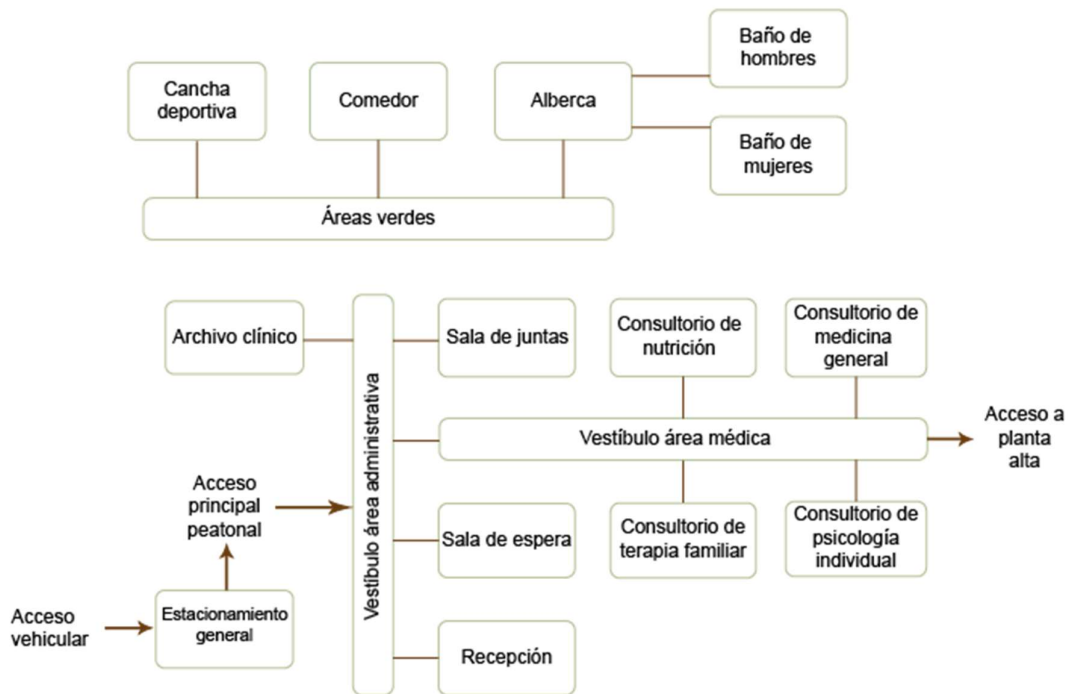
Cancha deportiva

Comedor

Alberca

Baño de hombres

Baño de mujeres

Áreas verdes

Archivo clínico

Vestíbulo área administrativa

Sala de juntas

Consultorio de nutrición

Consultorio de medicina general

Vestíbulo área médica

Acceso a planta alta

Acceso principal peatonal

Sala de espera

Consultorio de terapia familiar

Consultorio de psicología individual

Acceso vehicular

Estacionamiento general

Recepción